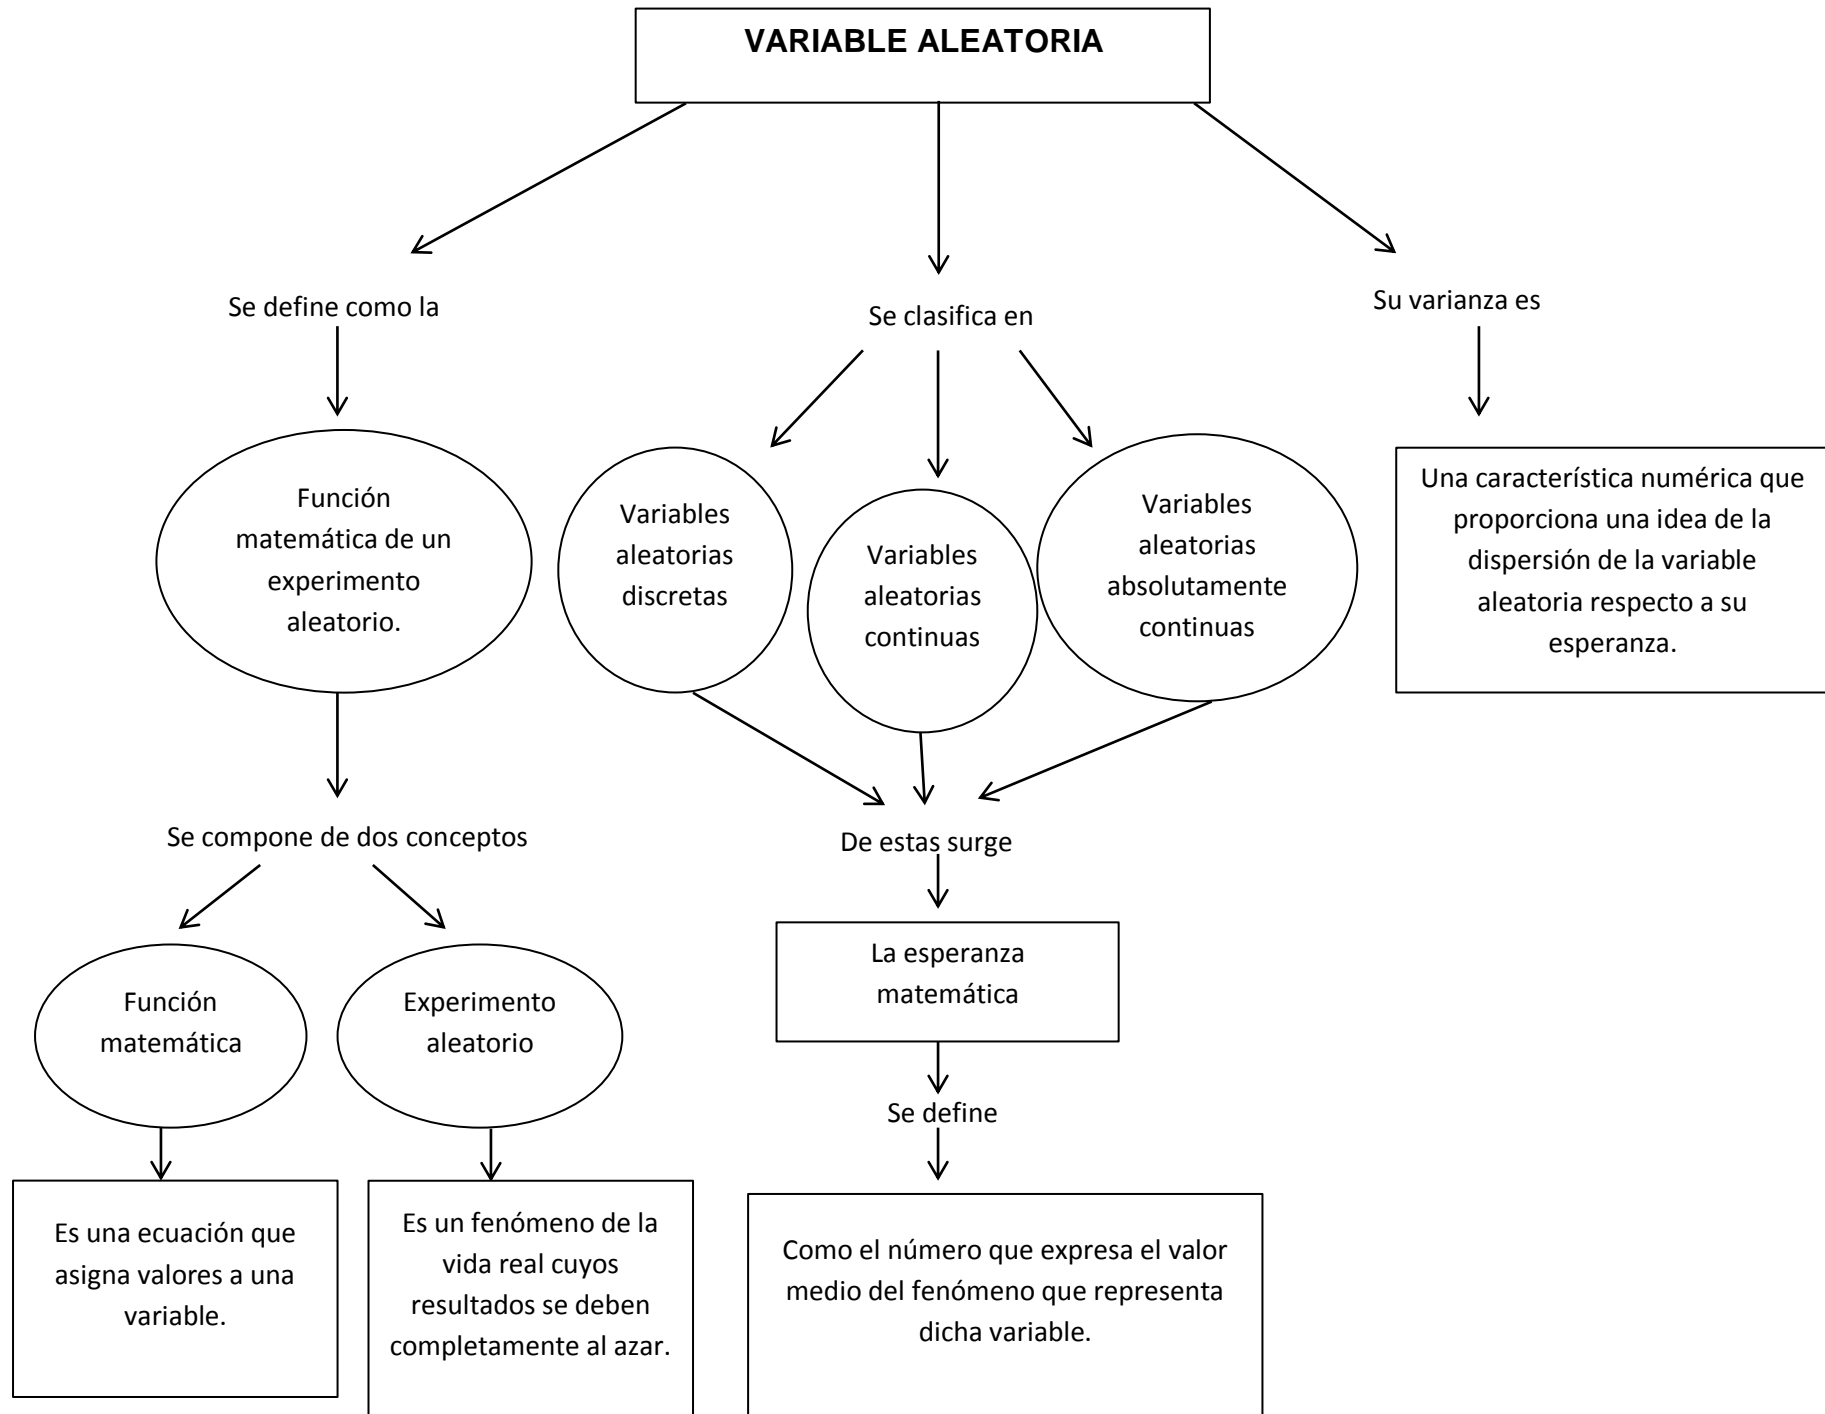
VARIABLE ALEATORIA

Se define como la

Función matemática de un experimento aleatorio.

Se compone de dos conceptos

Función matemática

Es una ecuación que asigna valores a una variable.

Experimento aleatorio

Es un fenómeno de la vida real cuyos resultados se deben completamente al azar.

Se clasifica en

Variables aleatorias discretas

Variables aleatorias continuas

Variables aleatorias absolutamente continuas

De estas surge

La esperanza matemática

Se define

Como el número que expresa el valor medio del fenómeno que representa dicha variable.

Su varianza es

Una característica numérica que proporciona una idea de la dispersión de la variable aleatoria respecto a su esperanza.